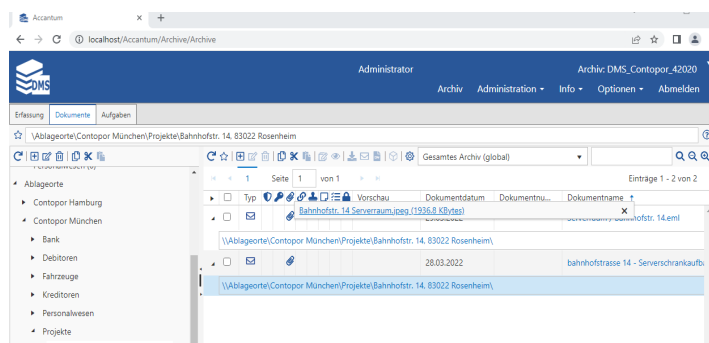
Accantum

localhost/Accantum/Archive/Archive

DMS

Administrator

Archiv: DMS_Contopor_42020

Archiv Administration Info Optionen Abmelden

Erfassung Dokumente Aufgaben

\Ablageorte\Contopor München\Projekte\Bahnhofstr. 14. 83022 Rosenheim

Gesamtes Archiv (global)

Ablageorte

Contopor Hamburg

Contopor München

Bank

Debitoren

Fahrzeuge

Kreditoren

Personalwesen

Projekte

1 Seite 1 von 1

Einträge 1 - 2 von 2

Typ Vorschau Dokumentdatum Dokumentnu... Dokumentname

Bahnhofstr. 14 Serverraum.jpeg (1936,8 KBytes)

Serverraum / Bahnhofstr. 14.eml

\\Ablageorte\Contopor München\Projekte\Bahnhofstr. 14. 83022 Rosenheim\

28.03.2022

bahnhofstrasse 14 - Serverschrankaufba

\\Ablageorte\Contopor München\Projekte\Bahnhofstr. 14. 83022 Rosenheim\